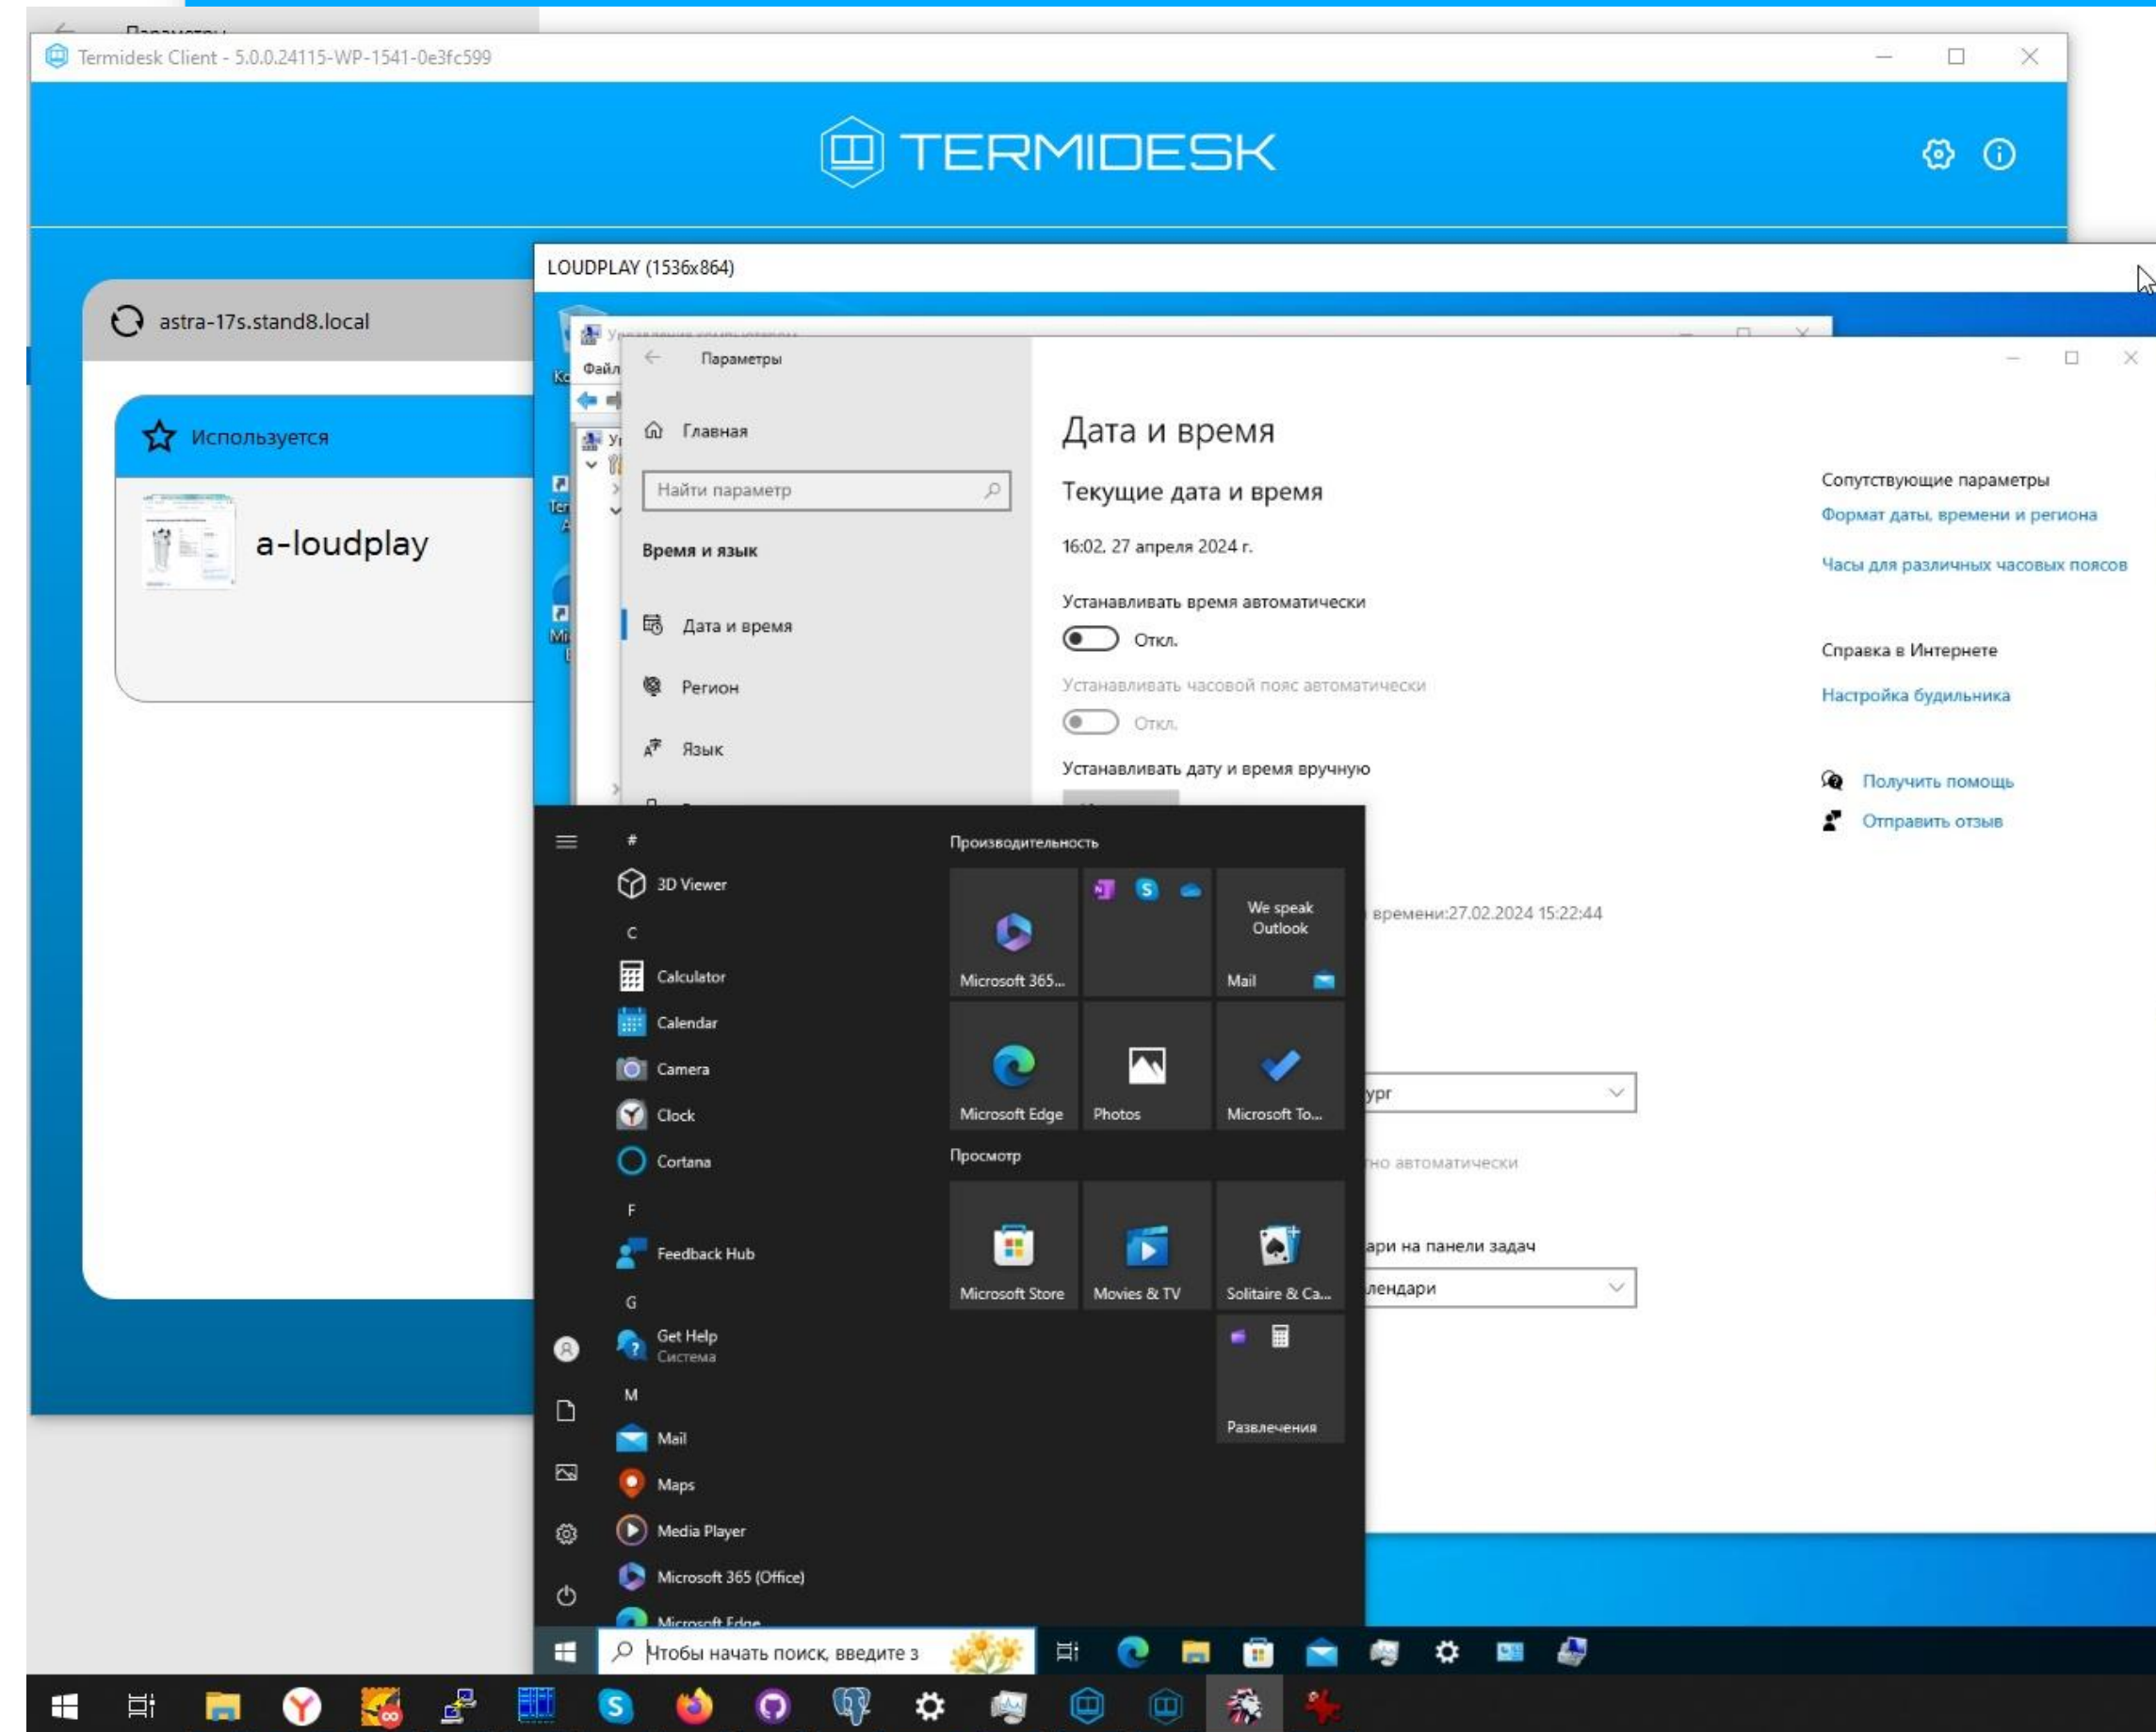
Termidesk Client - 5.0.0.24115-WP-1541-0e3fc599

TERMIDESK

astra-17s.stand8.local

Используется

a-loudplay

LOUDPLAY (1536x864)

Параметры

Главная

Найти параметр

Время и язык

Дата и время

Регион

Язык

Дата и время

Текущие дата и время

16:02, 27 апреля 2024 г.

Устанавливать время автоматически

Откл.

Устанавливать часовой пояс автоматически

Откл.

Устанавливать дату и время вручную

времени:27.02.2024 15:22:44

ург

но автоматически

ари на панели задач

лендари

Сопутствующие параметры

Формат даты, времени и региона

Часы для различных часовых поясов

Справка в Интернете

Настройка будильника

Получить помощь

Отправить отзыв

#

3D Viewer

C

Calculator

Calendar

Camera

Clock

Cortana

F

Feedback Hub

G

Get Help
Система

M

Mail

Maps

Media Player

Microsoft 365 (Office)

Microsoft Edge

Производительность

Microsoft 365...

We speak Outlook

Mail

Microsoft Edge

Photos

Microsoft To...

Просмотр

Microsoft Store

Movies & TV

Solitaire & Ca...

Развлечения

Чтобы начать поиск, введите з